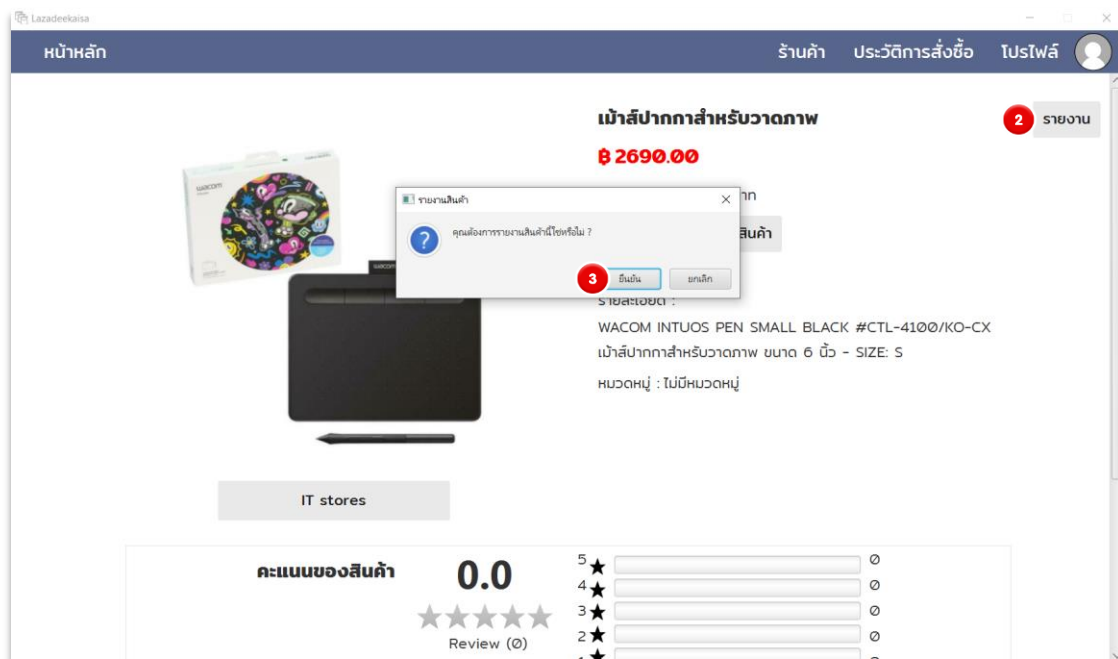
Lazadeekaisa

หน้าหลัก

ร้านค้า ประวัติการสั่งซื้อ โปรไฟล์

เม้าส์ปากกาสำหรับวาดภาพ

2 รายงาน

฿ 2690.00

wacom

รายงานสินค้า

คุณต้องการรายงานสินค้านี้ใช่หรือไม่ ?

3 ยืนยัน ยกเลิก

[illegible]ก

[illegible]สินค้า

รายละเอียด :

WACOM INTUOS PEN SMALL BLACK #CTL-4100/KO-CX

เม้าส์ปากกาสำหรับวาดภาพ ขนาด 6 นิ้ว - SIZE: S

หมวดหมู่ : ไม่มีหมวดหมู่

IT stores

คะแนนของสินค้า

0.0

Review (0)

5 ★ 0
4 ★ 0
3 ★ 0
2 ★ 0
1 ★ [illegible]